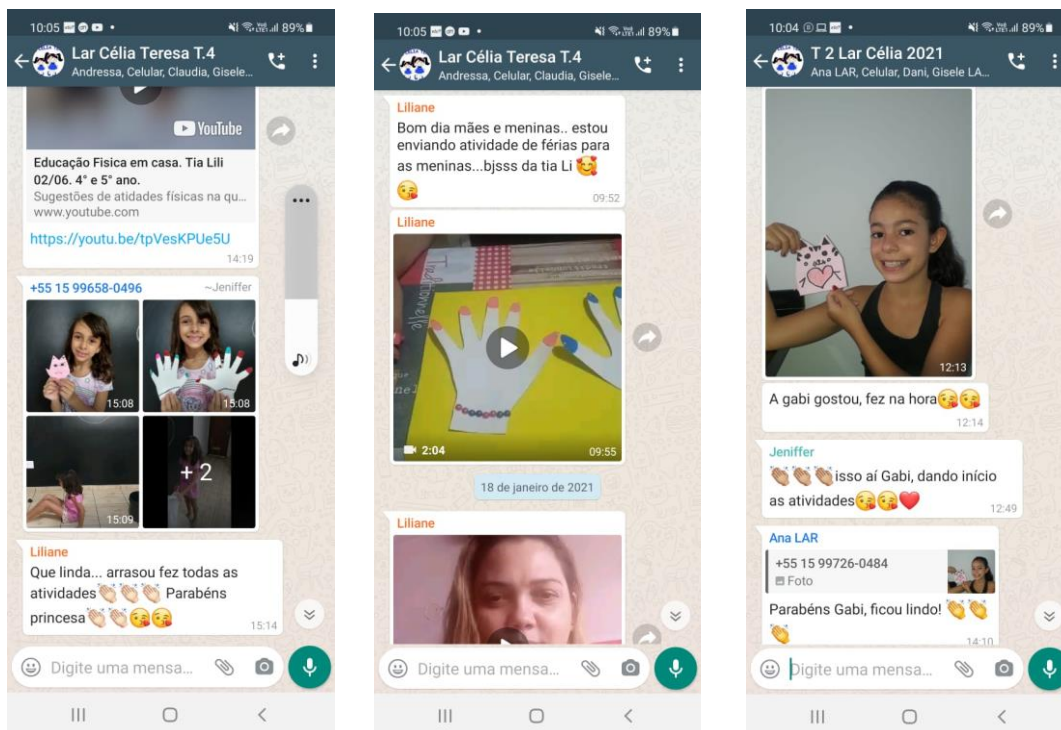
10:05 •
89%
Lar Célia Teresa T.4
Andressa, Celular, Claudia, Gisele...

YouTube
Educação Fisica em casa. Tia Lili 02/06. 4° e 5° ano.
Sugestões de atidades físicas na qu...
www.youtube.com
https://youtu.be/tpVesKPUe5U
14:19

+55 15 99658-0496 ~Jeniffer
15:08
15:08
15:09
+ 2

Liliane
Que linda... arrasou fez todas as atividades👏👏👏 Parabéns princesa👏👏😘😘
15:14

Digite uma mensa...

10:05 •
89%
Lar Célia Teresa T.4
Andressa, Celular, Claudia, Gisele...

Liliane
Bom dia mães e meninas.. estou enviando atividade de férias para as meninas...bjsss da tia Li 🥰😘
09:52

Liliane
2:04
09:55

18 de janeiro de 2021

Liliane

Digite uma mensa...

10:04
89%
T 2 Lar Célia 2021
Ana LAR, Celular, Dani, Gisele LA...

12:13
A gabi gostou, fez na hora😘😘
12:14

Jeniffer
👏👏👏isso aí Gabi, dando início as atividades😘😘❤️
12:49

Ana LAR
+55 15 99726-0484
Foto
Parabéns Gabi, ficou lindo! 👏👏👏
14:10

Digite uma mensa...